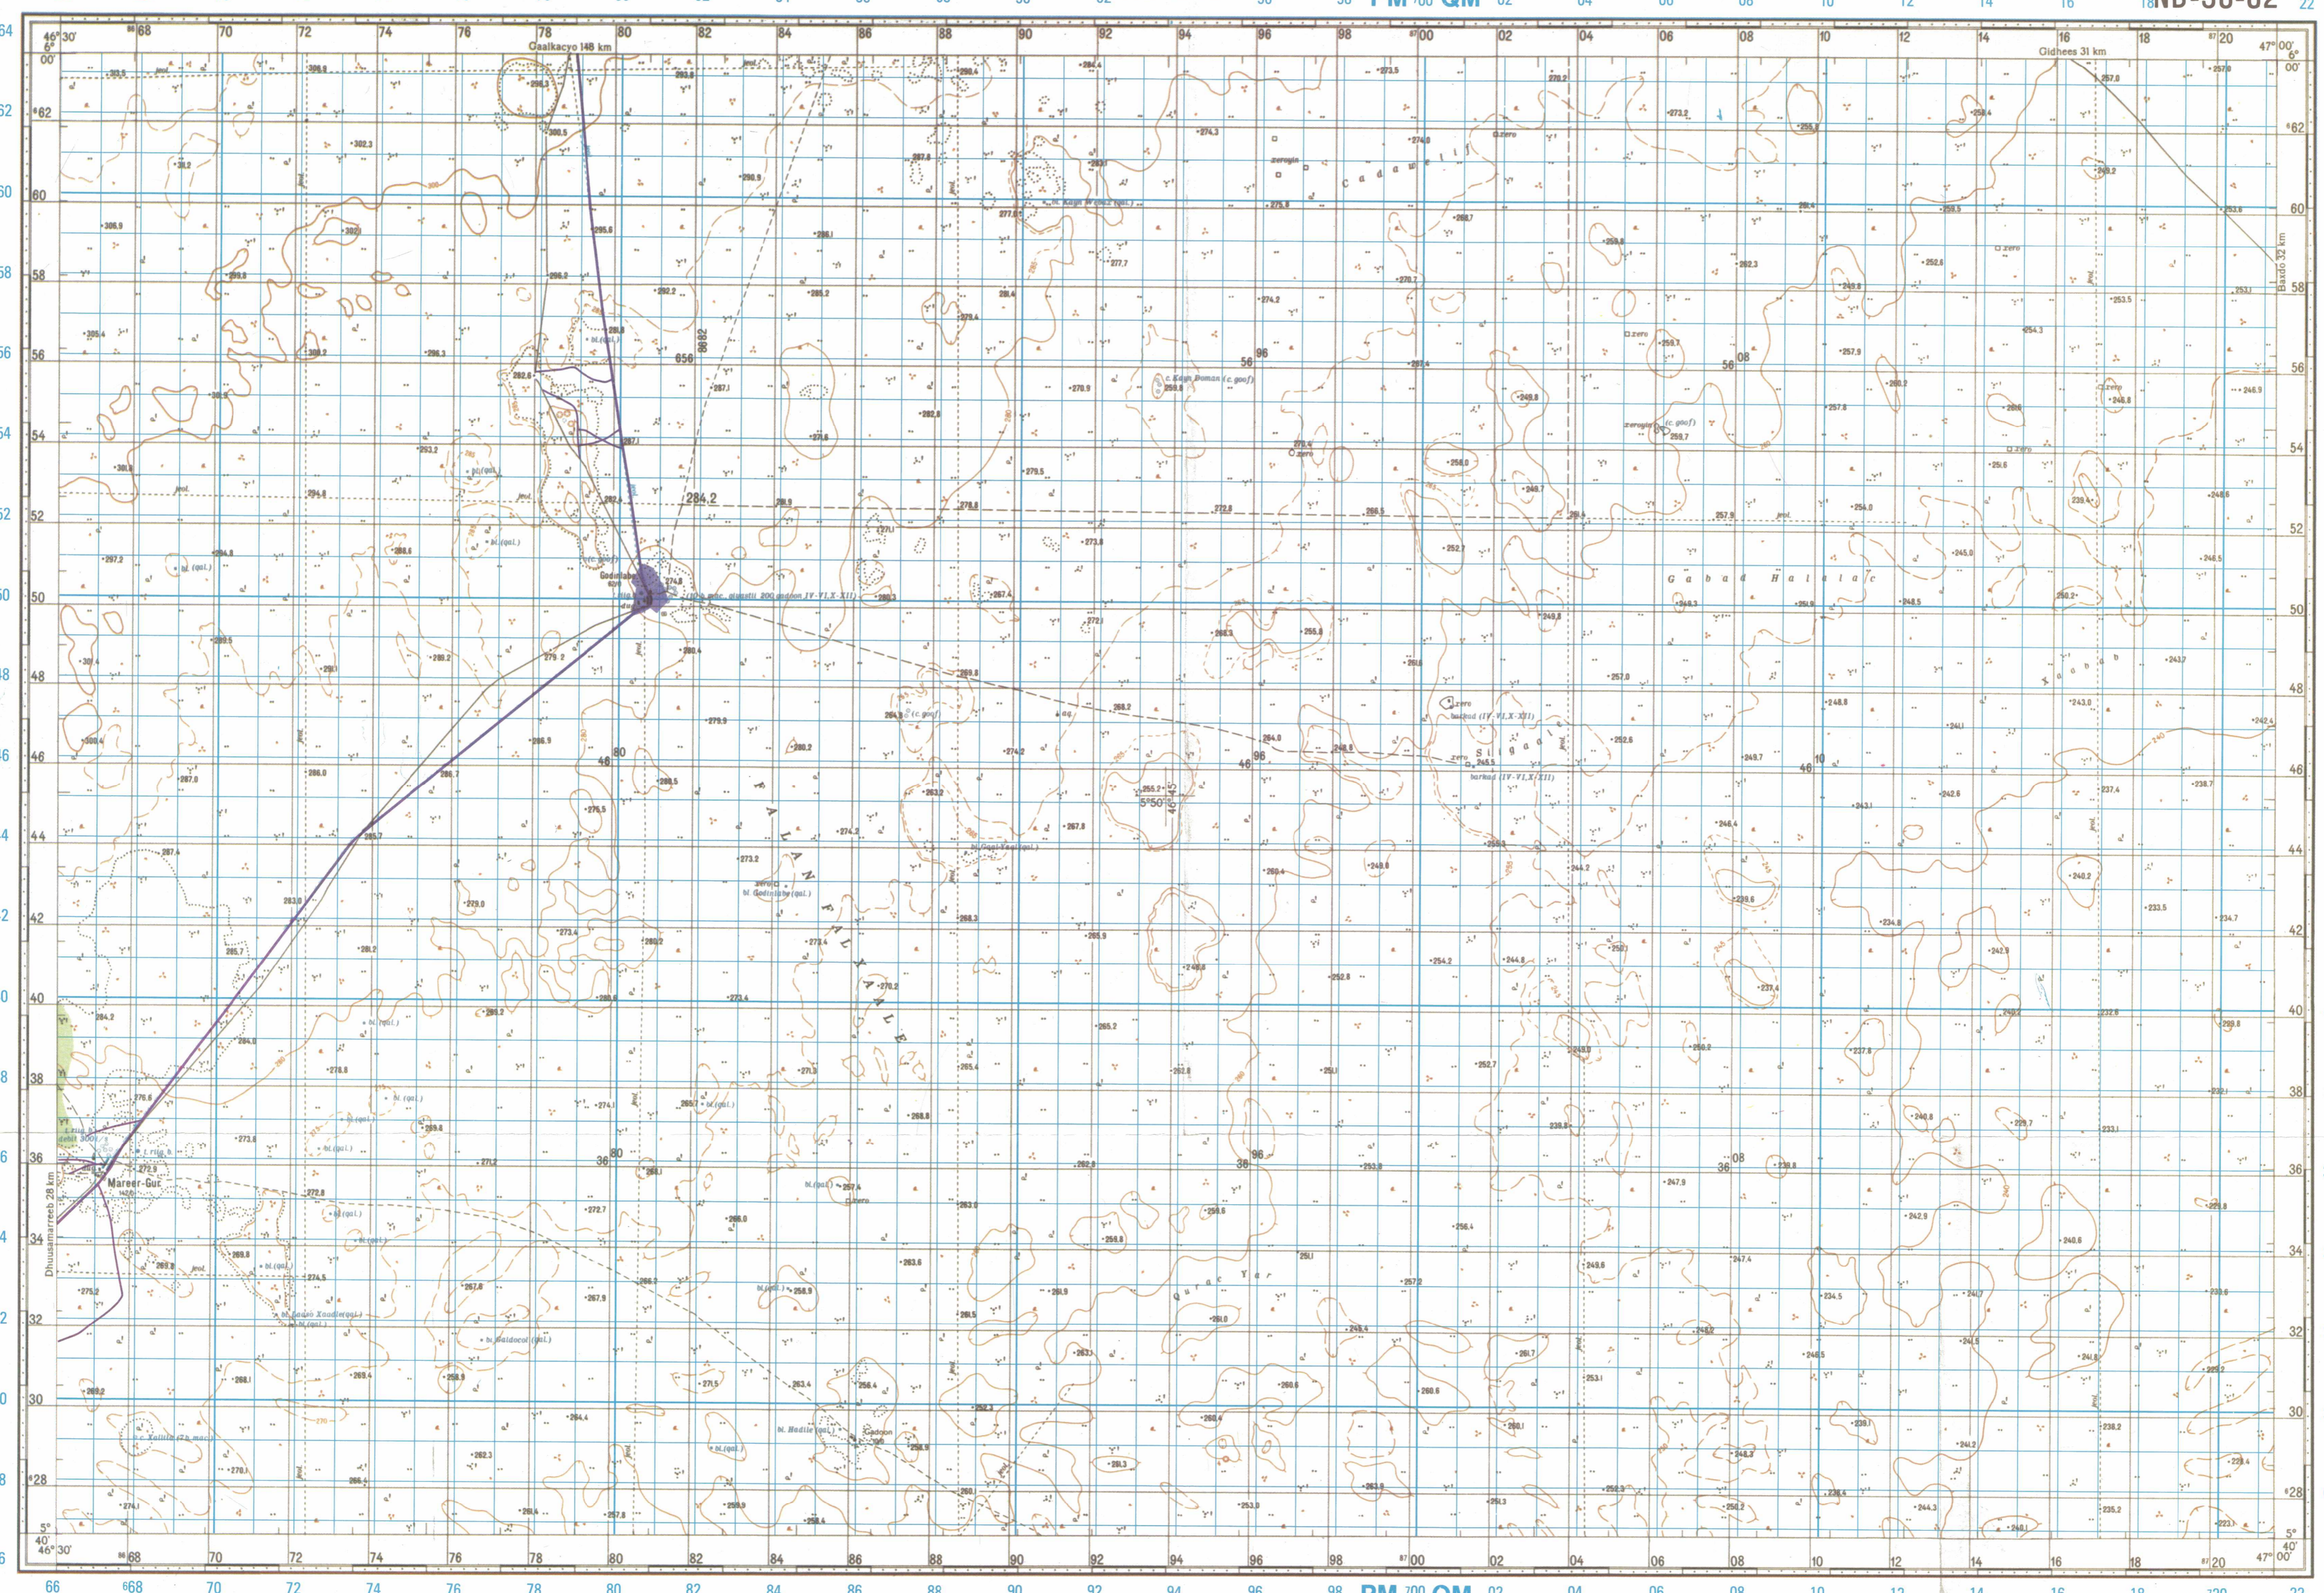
NB-38-02

46° 30'
6° 00'

47° 00'
6° 00'

Gaalkacyo 148 km

Gidhees 31 km

Baxdo 32 km

Dhuusamarreeb 28 km

Cadawelif

Gabad Halalac

Siigaale

FALANFALXALE

Qurac Yar

Xaanab

Godinlabe

Mareer-Guc

Gadoon

bl. Hadile (qal.)

bl. Godinlabe (qal.)

bl. Baldocol (qal.)

5°50'

5° 40'
46° 30'

5° 40'
47° 00'

68 70 72 74 76 78 80 82 84 86 88 90 92 94 96 98 00 02 04 06 08 10 12 14 16 18 20

PM QM

RM QM

284.2